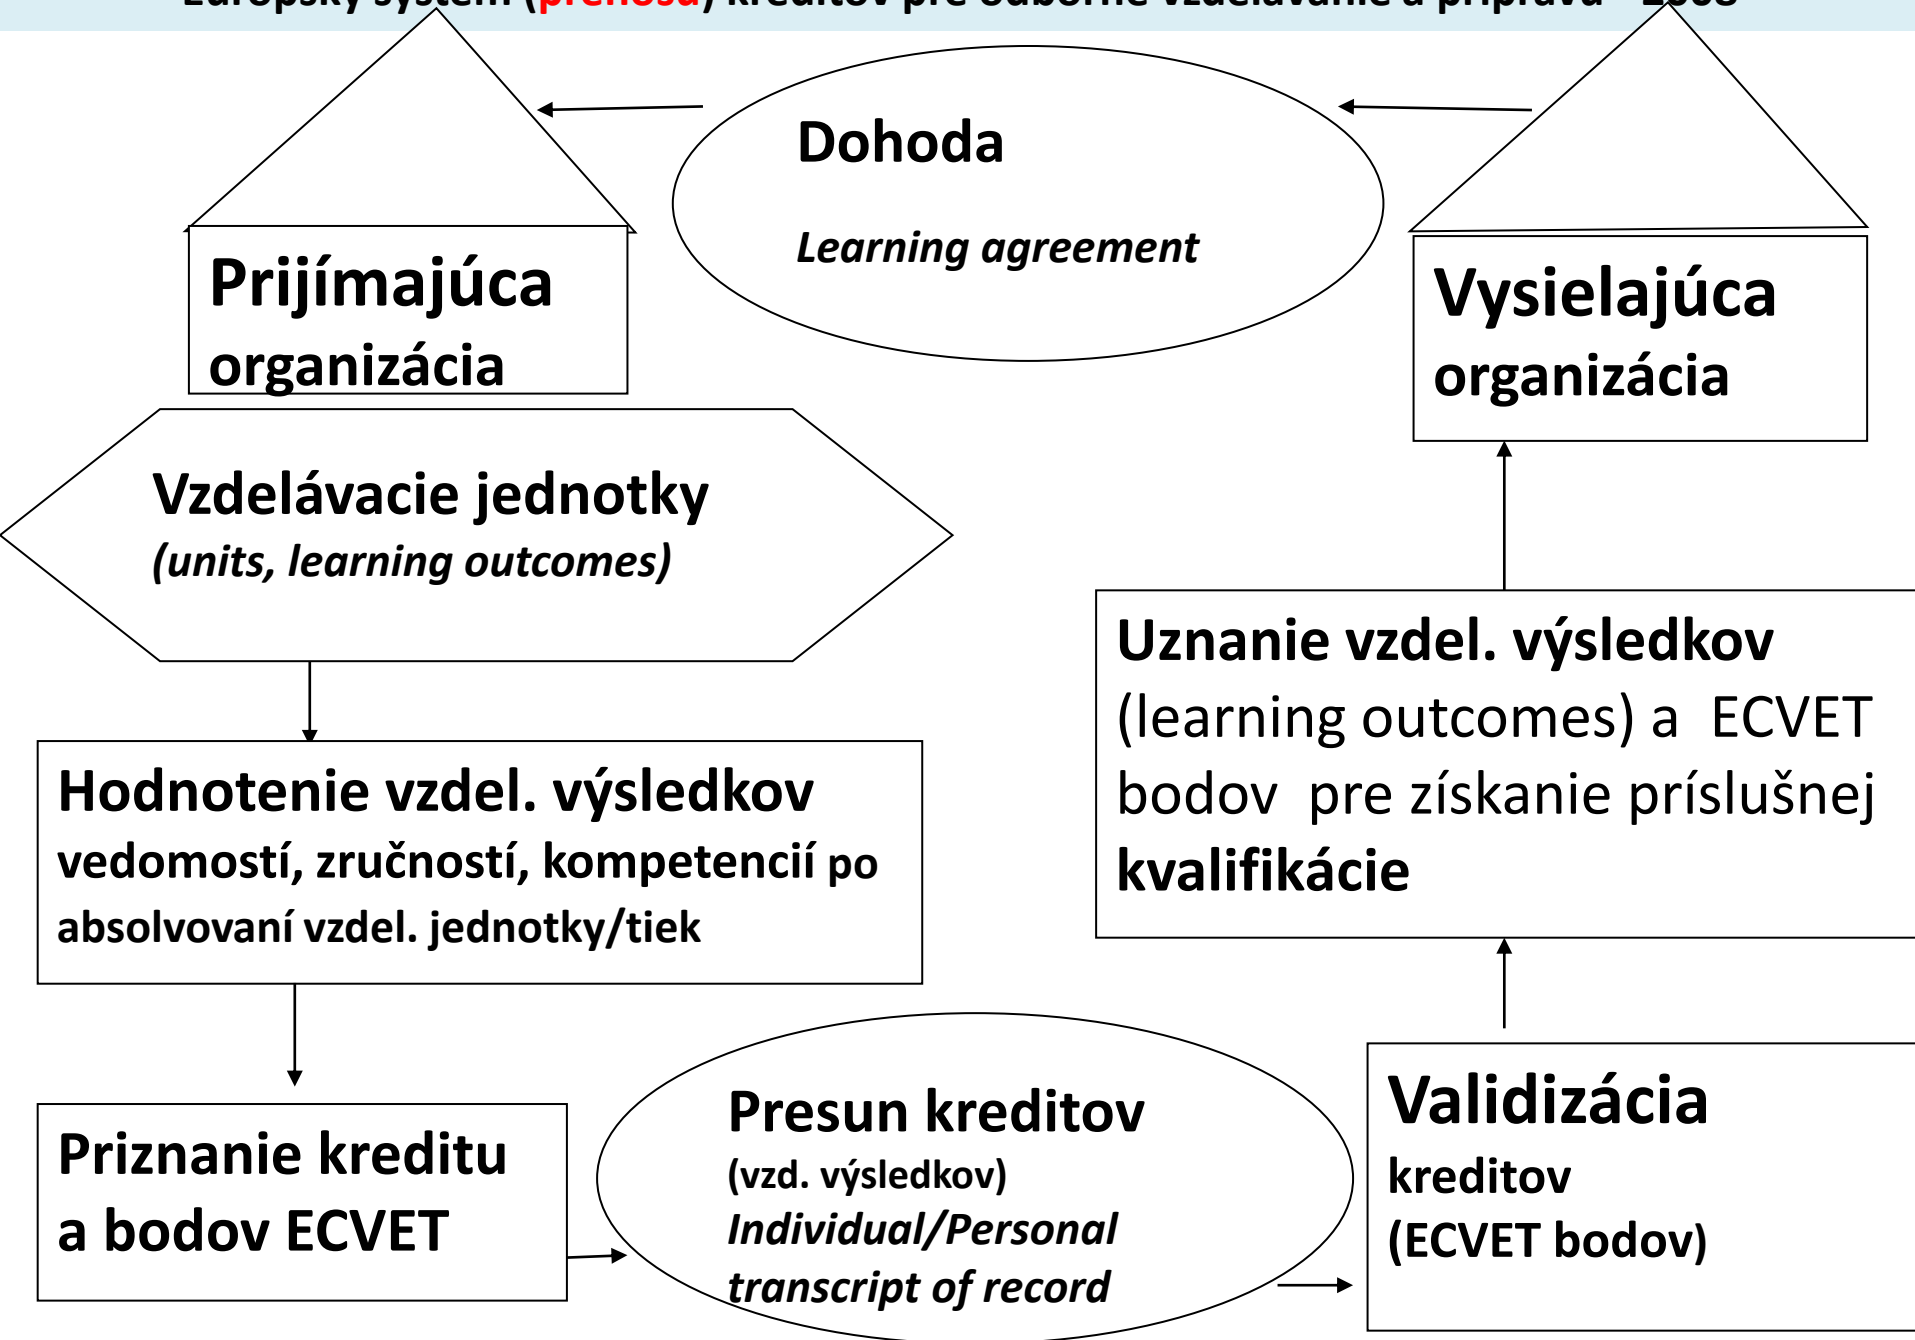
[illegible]

Dohoda

*Learning agreement*

Prijímajúca organizácia

Vysielajúca organizácia

Vzdelávacie jednotky
*(units, learning outcomes)*

Uznanie vzdel. výsledkov (learning outcomes) a ECVET bodov pre získanie príslušnej kvalifikácie

Hodnotenie vzdel. výsledkov vedomostí, zručností, kompetencií po absolvovaní vzdel. jednotky/tiek

Priznanie kreditu a bodov ECVET

Presun kreditov
(vzd. výsledkov)
*Individual/Personal transcript of record*

Validizácia kreditov (ECVET bodov)